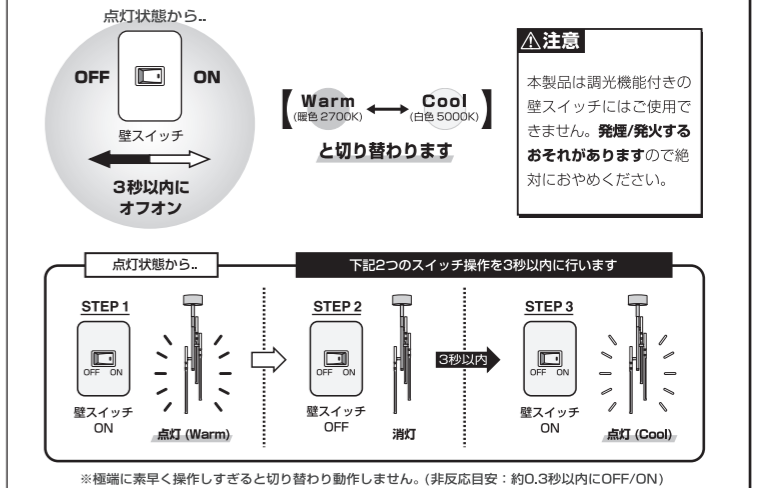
点灯状態から..

OFF ON

壁スイッチ

3秒以内に
オフオン

Warm
(暖色 2700K)

Cool
(白色 5000K)

と切り替わります

⚠注意

本製品は調光機能付きの壁スイッチにはご使用できません。発煙/発火するおそれがありますので絶対におやめください。

点灯状態から..

下記2つのスイッチ操作を3秒以内に行います

STEP 1
OFF ON
壁スイッチ
ON
点灯 (Warm)

STEP 2
OFF ON
壁スイッチ
OFF
消灯

3秒以内

STEP 3
OFF ON
壁スイッチ
ON
点灯 (Cool)

※極端に素早く操作しすぎると切り替わり動作しません。(非反応目安：約0.3秒以内にOFF/ON)